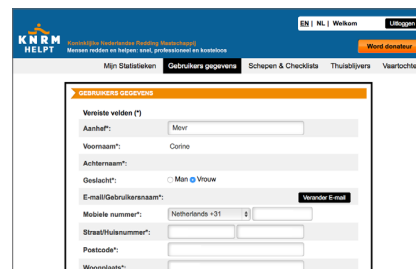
KNRM HELPT

Koninklijke Nederlandse Redding Maatschappij
Mensen redden en helpen: snel, professioneel en kosteloos

EN | NL | Welkom Uitloggen

Word donateur

Mijn Statistieken Gebruikers gegevens Schepen & Checklists Thuisblijvers Vaartochte

GEBRUIKERS GEGEVENS

Vereiste velden (*)

Aanhef*: Mevr

Voornaam*: Corine

Achternaam*:

Geslacht*: Man Vrouw

E-mail/Gebruikersnaam*: Verander E-mail

Mobiele nummer*: Netherlands +31

Straat/Huisnummer*:

Postcode*:

Woonplaats*: